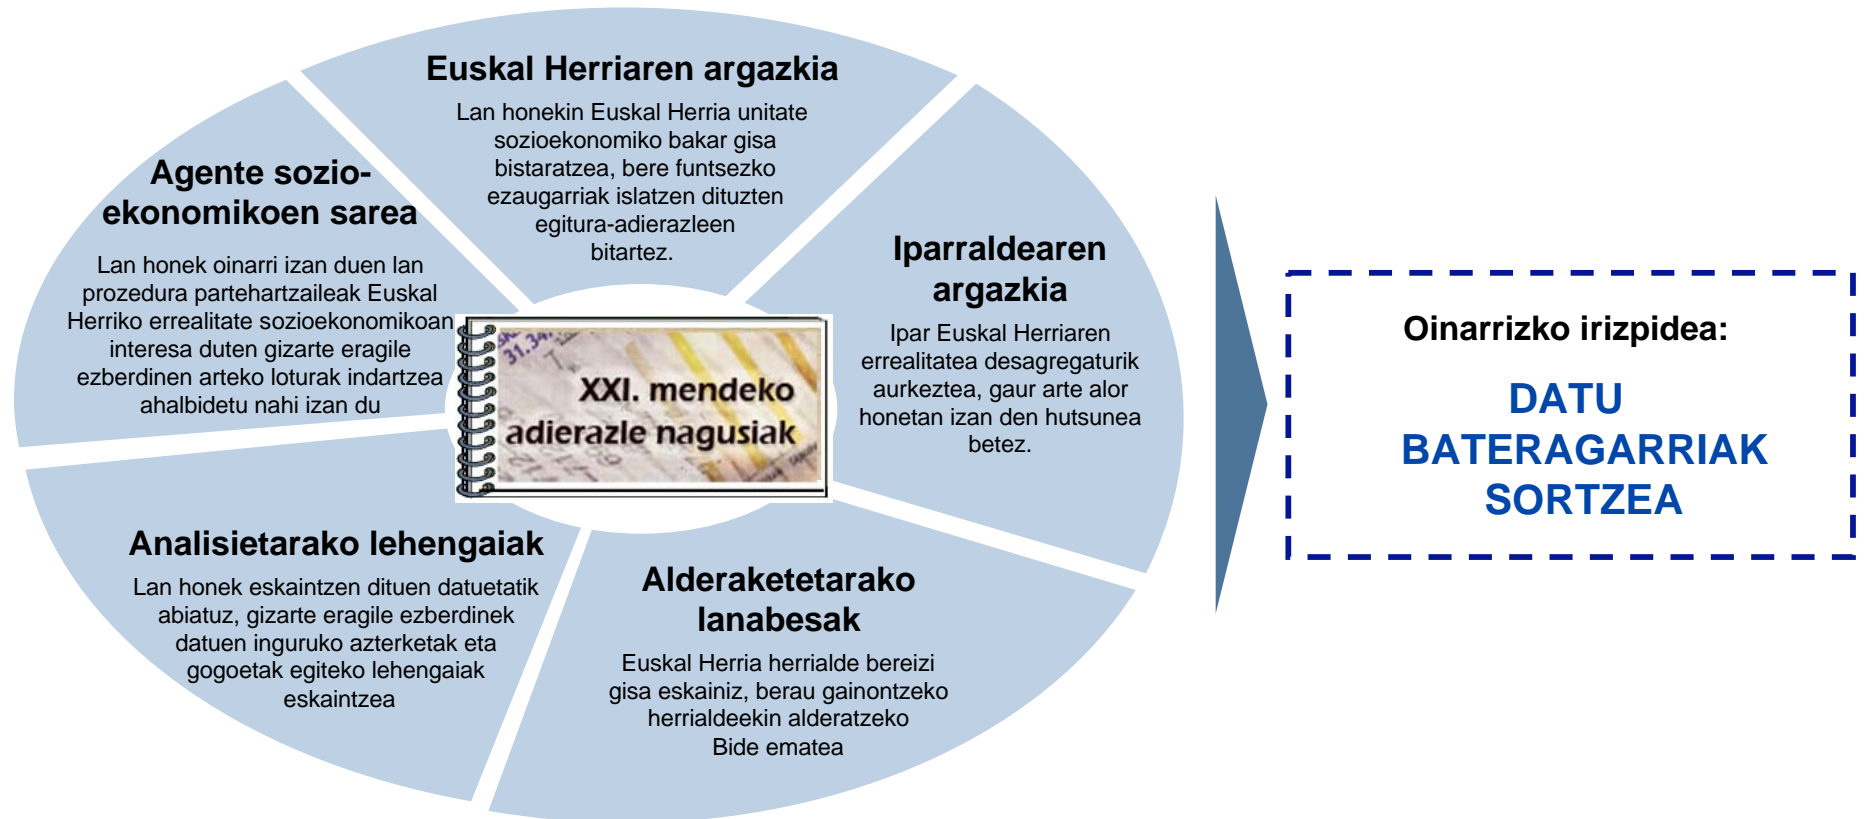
Euskal Herriaren argazkia

Lan honekin Euskal Herria unitate sozioekonomiko bakar gisa bistaratzea, bere funtsezko ezaugarriak islatzen dituzten egitura-adierazleen bitartez.

Agente sozio-ekonomikoen sarea

Lan honek oinarri izan duen lan prozedura partehartzaileak Euskal Herriko errealitate sozioekonomikoan interesa duten gizarte eragile ezberdinen arteko loturak indartzea ahalbidetu nahi izan du

Iparraldearen argazkia

Ipar Euskal Herriaren errealitatea desagregaturik aurkeztea, gaur arte alor honetan izan den hutsunea betez.

XXI. mendeko adierazle nagusiak

Analisietarako lehengaiak

Lan honek eskaintzen dituen datuetatik abiatuz, gizarte eragile ezberdinek datuen inguruko azterketak eta gogoetak egiteko lehengaiak eskaintzea

Alderaketetarako lanabesak

Euskal Herria herrialde bereizi gisa eskainiz, berau gainontzeko herrialdeekin alderatzeko Bide ematea

Oinarrizko irizpidea:

DATU BATERAGARRIAK SORTZEA